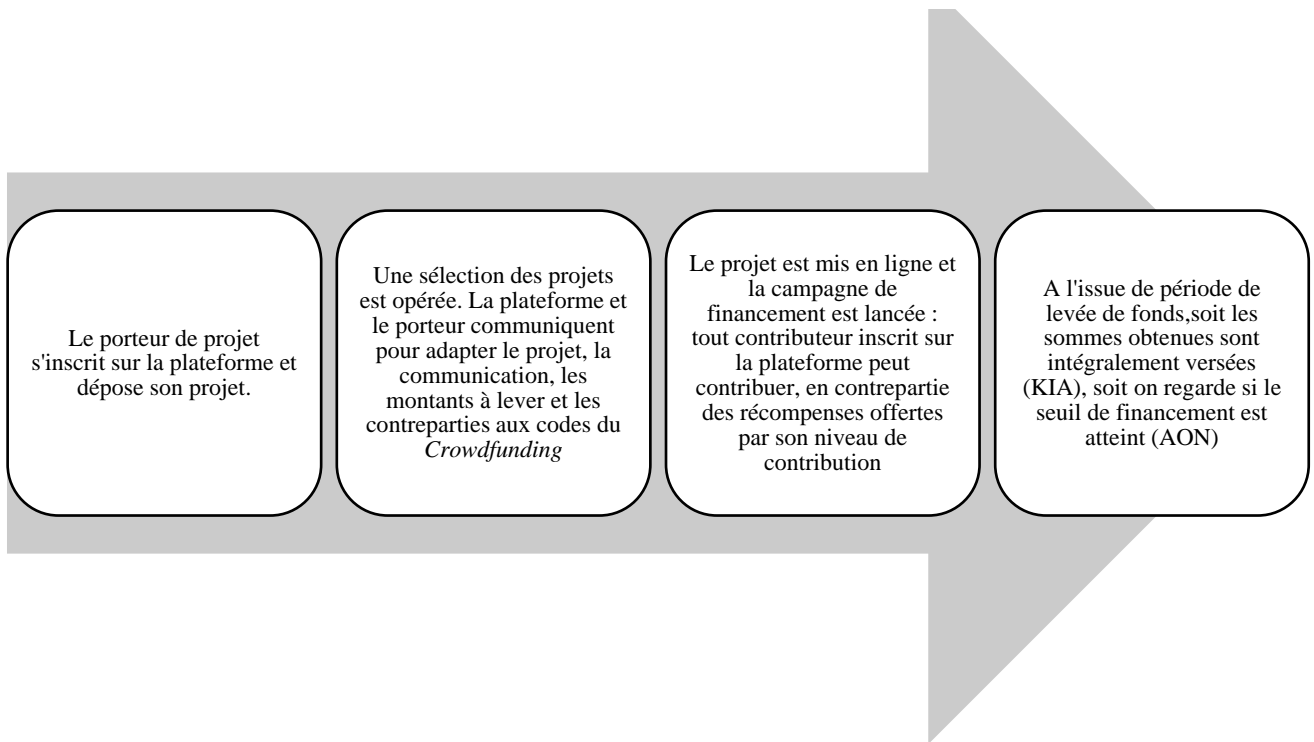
Le porteur de projet s'inscrit sur la plateforme et dépose son projet.

Une sélection des projets est opérée. La plateforme et le porteur communiquent pour adapter le projet, la communication, les montants à lever et les contreparties aux codes du *Crowdfunding*

Le projet est mis en ligne et la campagne de financement est lancée : tout contributeur inscrit sur la plateforme peut contribuer, en contrepartie des récompenses offertes par son niveau de contribution

A l'issue de période de levée de fonds,soit les sommes obtenues sont intégralement versées (KIA), soit on regarde si le seuil de financement est atteint (AON)